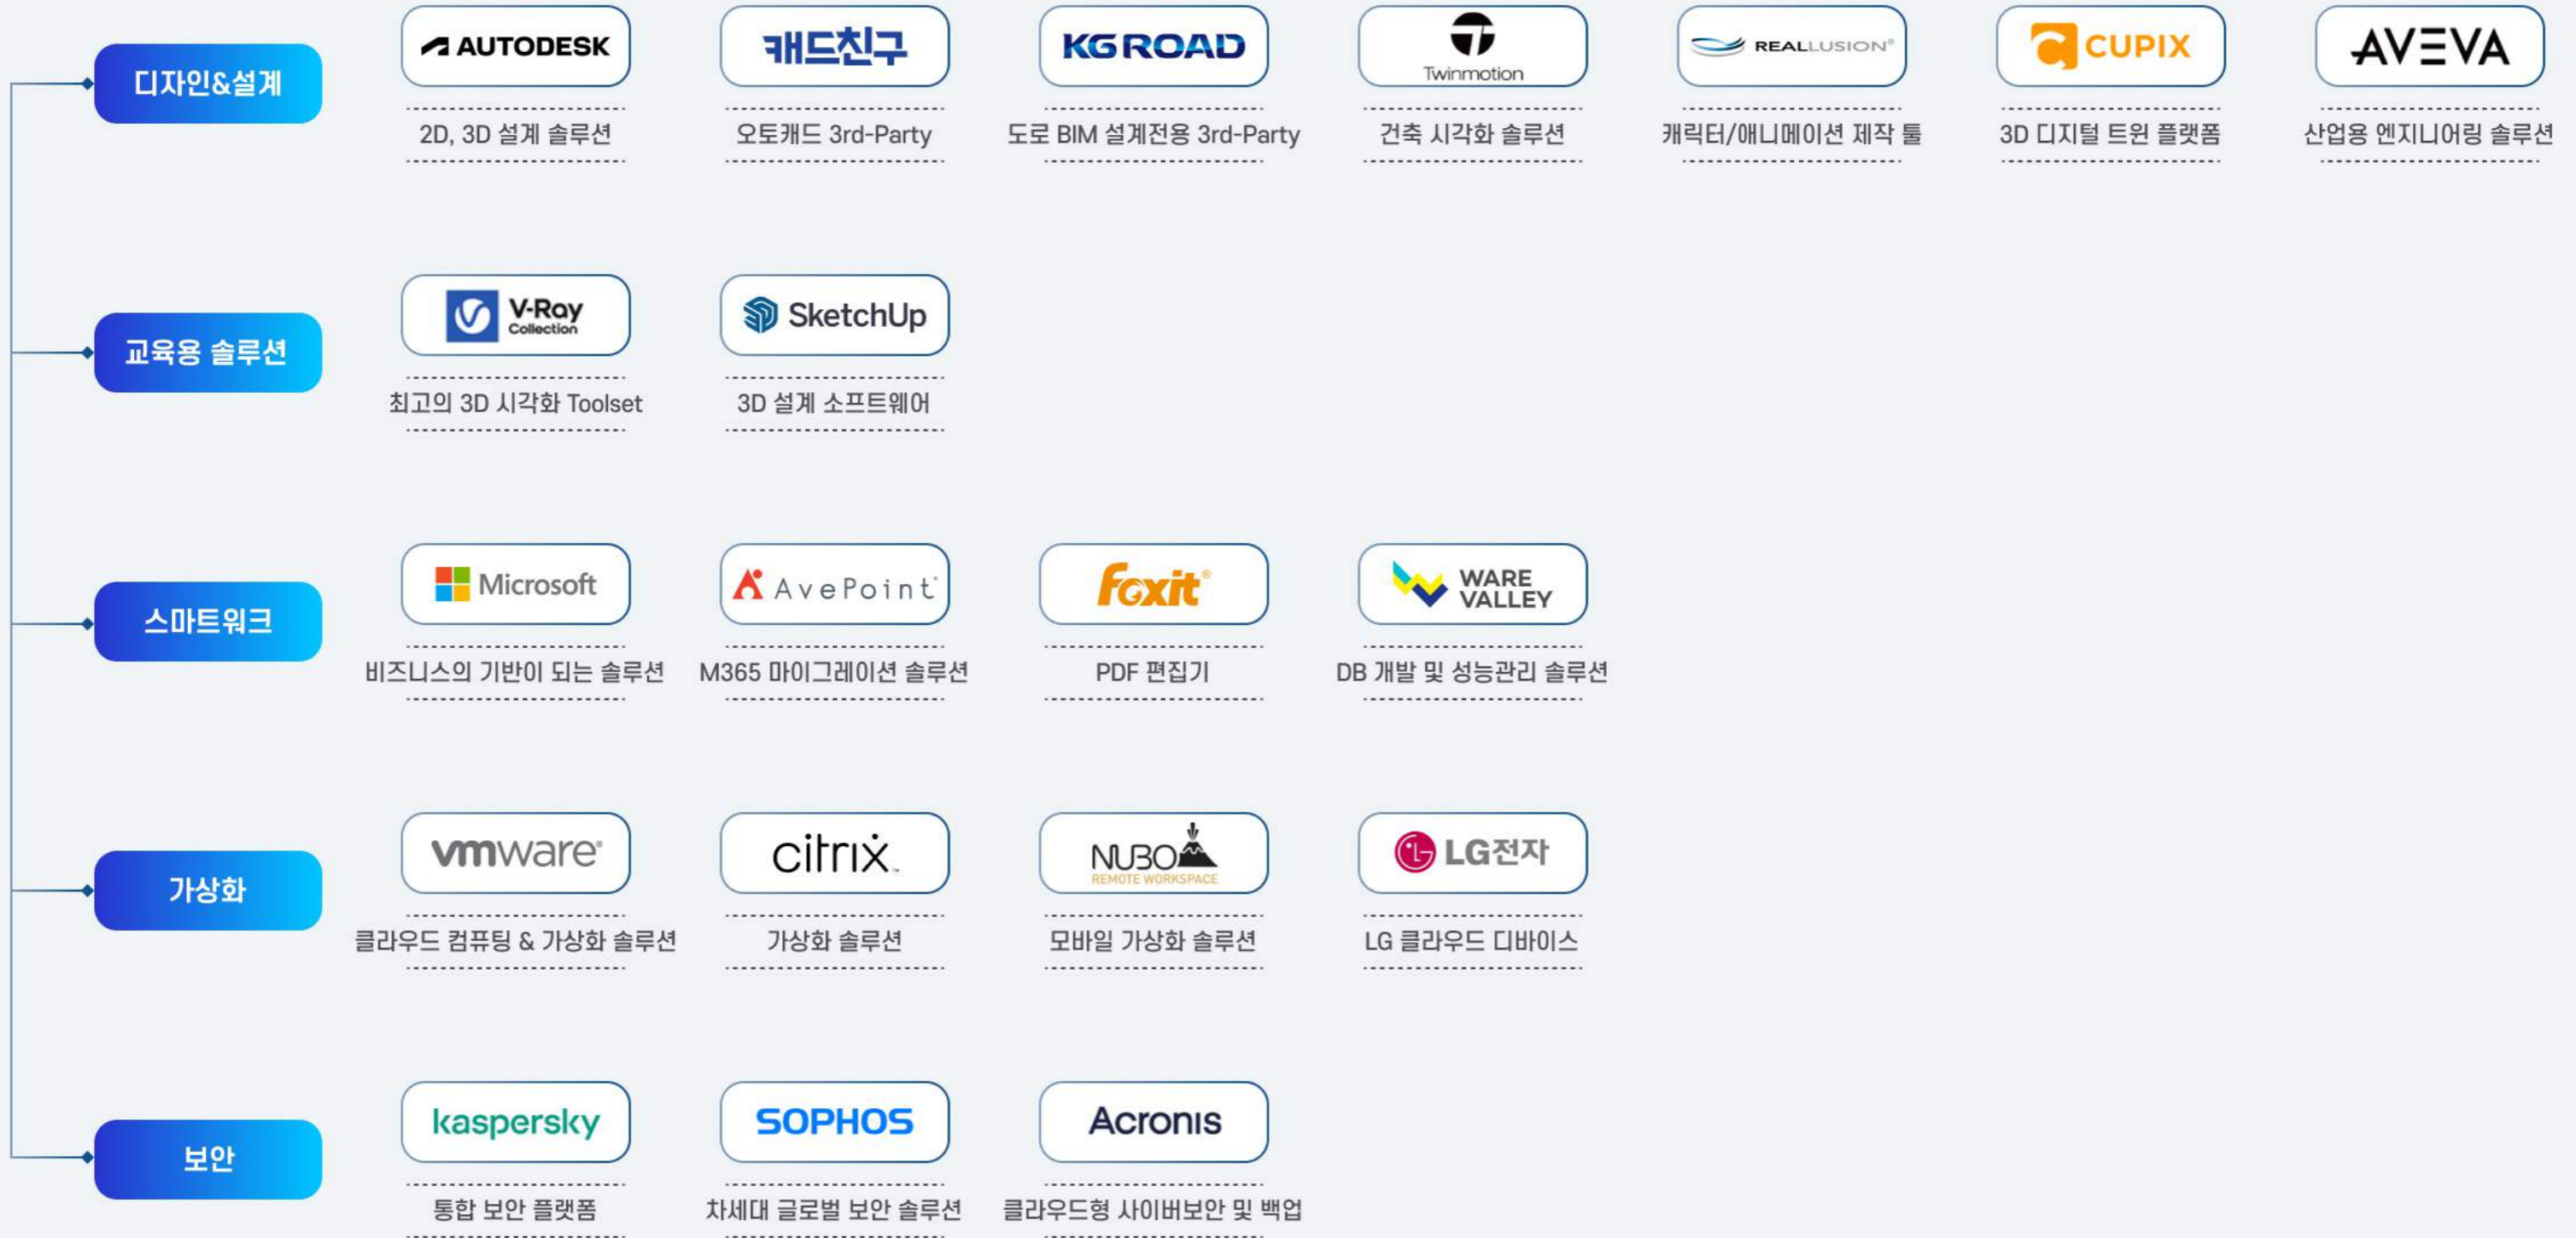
디자인&설계

AUTODESK
2D, 3D 설계 솔루션

캐드친구
오토캐드 3rd-Party

KG ROAD
도로 BIM 설계전용 3rd-Party

Twinmotion
건축 시각화 솔루션

REALLUSION
캐릭터/애니메이션 제작 툴

CUPIX
3D 디지털 트윈 플랫폼

AVEVA
산업용 엔지니어링 솔루션

교육용 솔루션

V-Ray Collection
최고의 3D 시각화 Toolset

SketchUp
3D 설계 소프트웨어

스마트워크

Microsoft
비즈니스의 기반이 되는 솔루션

AvePoint
M365 마이그레이션 솔루션

Foxit
PDF 편집기

WARE VALLEY
DB 개발 및 성능관리 솔루션

가상화

vmware
클라우드 컴퓨팅 & 가상화 솔루션

citrix
가상화 솔루션

NUBO REMOTE WORKSPACE
모바일 가상화 솔루션

LG전자
LG 클라우드 디바이스

보안

kaspersky
통합 보안 플랫폼

SOPHOS
차세대 글로벌 보안 솔루션

Acronis
클라우드형 사이버보안 및 백업